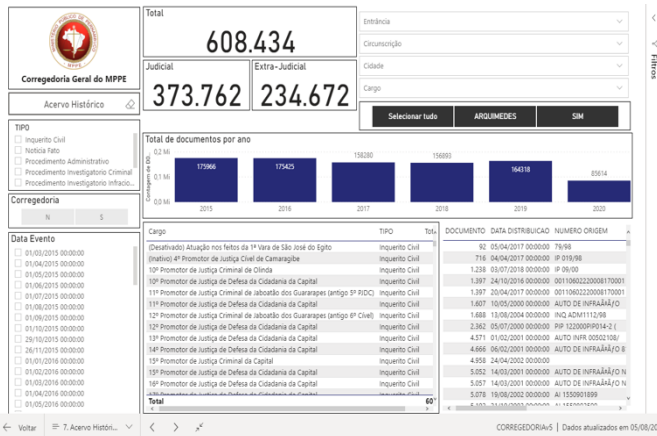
Corregedoria Geral do MPPE

Total
608.434

Judicial
373.762

Extra-Judicial
234.672

Entrância
Circunscrição
Cidade
Cargo

Selecionar tudo
ARQUIMEDES
SIM

Filtros

Acervo Histórico

TIPO
Inquerito Civil
Notícia Fato
Procedimento Administrativo
Procedimento Investigatorio Criminal
Procedimento Investigatorio Infracio...

Corregedoria
N
S

Data Evento
01/03/2015 00:00:00
01/04/2015 00:00:00
01/05/2015 00:00:00
01/06/2015 00:00:00
01/07/2015 00:00:00
01/08/2015 00:00:00
01/09/2015 00:00:00
01/10/2015 00:00:00
29/10/2015 00:00:00
26/11/2015 00:00:00
01/01/2016 00:00:00
01/02/2016 00:00:00
01/03/2016 00:00:00
01/04/2016 00:00:00
01/05/2016 00:00:00

Total de documentos por ano
0,2 Mi
0,1 Mi
0,0 Mi
Contagem de DO...
175966
175425
158280
156093
164318
85614
2015
2016
2017
2018
2019
2020

| Cargo | TIPO | Tot |
|---|---|---|
| (Desativado) Atuação nos feitos da 1ª Vara de São José do Egito | Inquerito Civil | |
| (Inativo) 4º Promotor de Justiça Cível de Camaragibe | Inquerito Civil | |
| 10º Promotor de Justiça Criminal de Olinda | Inquerito Civil | |
| 10º Promotor de Justiça de Defesa da Cidadania da Capital | Inquerito Civil | |
| 11º Promotor de Justiça Criminal de Jaboatão dos Guararapes (antigo 5º PJDC) | Inquerito Civil | |
| 11º Promotor de Justiça de Defesa da Cidadania da Capital | Inquerito Civil | |
| 12º Promotor de Justiça Criminal de Jaboatão dos Guararapes (antigo 6º Cível) | Inquerito Civil | |
| 12º Promotor de Justiça de Defesa da Cidadania da Capital | Inquerito Civil | |
| 13º Promotor de Justiça de Defesa da Cidadania da Capital | Inquerito Civil | |
| 14º Promotor de Justiça de Defesa da Cidadania da Capital | Inquerito Civil | |
| 15º Promotor de Justiça Criminal da Capital | Inquerito Civil | |
| 15º Promotor de Justiça de Defesa da Cidadania da Capital | Inquerito Civil | |
| 16º Promotor de Justiça de Defesa da Cidadania da Capital | Inquerito Civil | |
| 17º Promotor de Justiça de Defesa da Cidadania da Capital | Inquerito Civil | |
| Total | | 60 |

| DOCUMENTO | DATA DISTRIBUICAO | NUMERO ORIGEM |
|---|---|---|
| 92 | 05/04/2017 00:00:00 | 79/98 |
| 716 | 04/04/2017 00:00:00 | IP 019/98 |
| 1.238 | 03/07/2018 00:00:00 | IP 09/00 |
| 1.397 | 24/10/2016 00:00:00 | 00110602220008170001 |
| 1.397 | 20/04/2017 00:00:00 | 00110602220008170001 |
| 1.607 | 10/05/2000 00:00:00 | AUTO DE INFRAÃ§Ã/O |
| 1.688 | 13/08/2004 00:00:00 | INQ ADM1112/98 |
| 2.362 | 05/07/2000 00:00:00 | PIP 12200PIP014-2 ( |
| 4.571 | 01/02/2001 00:00:00 | AUTO INFR 00502108/ |
| 4.666 | 06/02/2001 00:00:00 | AUTO DE INFRAÃ§Ã/O 8 |
| 4.958 | 24/04/2002 00:00:00 | |
| 5.052 | 14/03/2001 00:00:00 | AUTO DE INFRAÃ§Ã/O N |
| 5.057 | 14/03/2001 00:00:00 | AUTO DE INFRAÃ§Ã/O N |
| 5.078 | 19/08/2002 00:00:00 | AI 15500/1899 |

Voltar
7. Acervo Históri...
CORREGEDORIAv5
Dados atualizados em 05/08/20